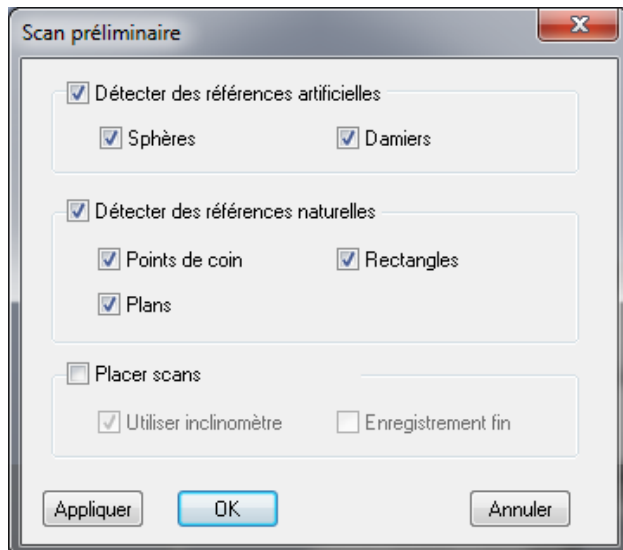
Scan préliminaire

Détecter des références artificielles

Sphères

Damiers

Détecter des références naturelles

Points de coin

Rectangles

Plans

Placer scans

Utiliser inclinomètre

Enregistrement fin

Appliquer

OK

Annuler